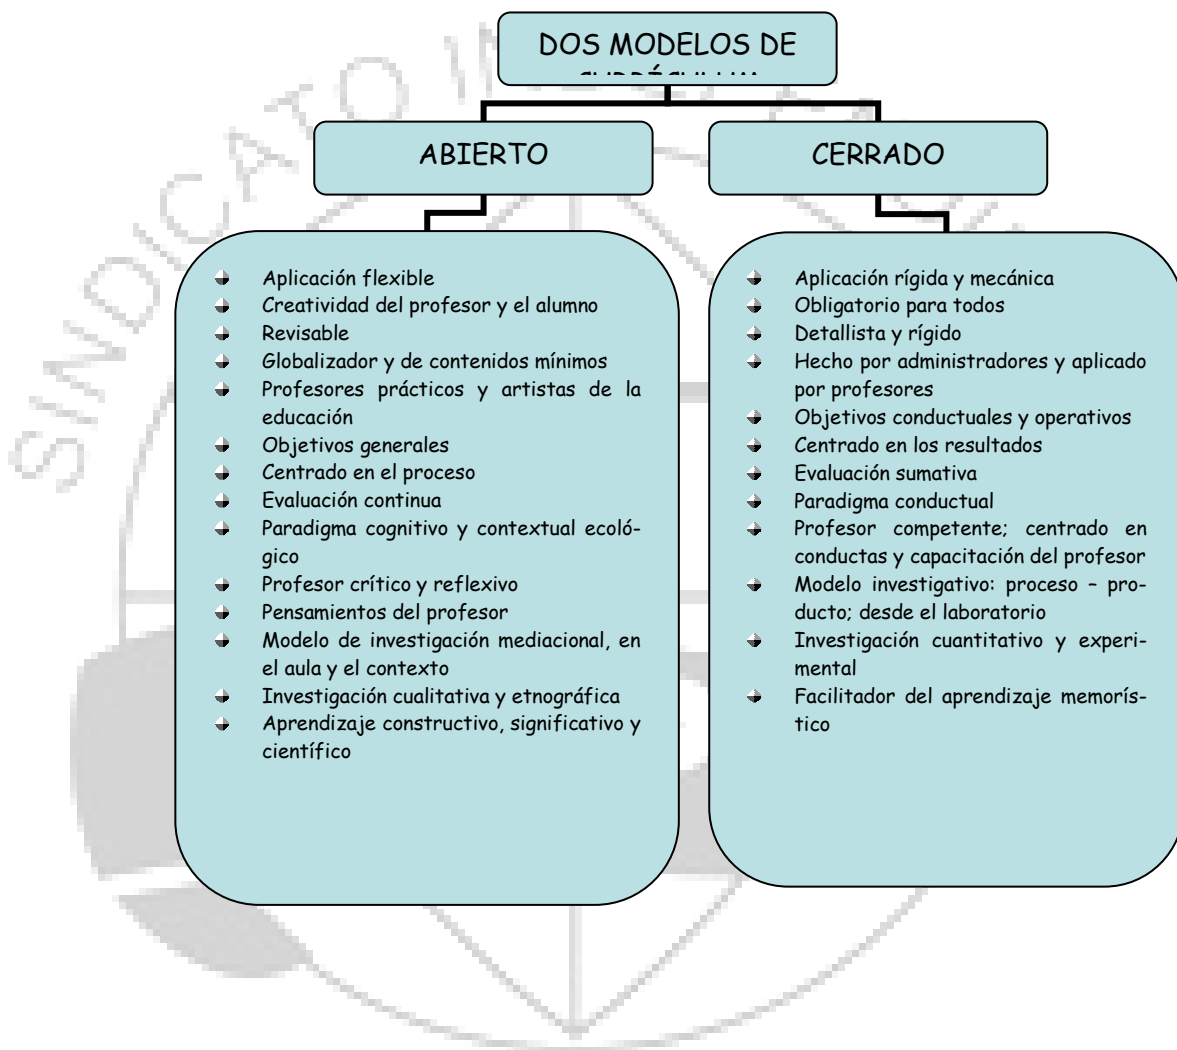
DOS MODELOS DE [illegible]

ABIERTO

CERRADO

- Aplicación flexible
- Creatividad del profesor y el alumno
- Revisable
- Globalizador y de contenidos mínimos
- Profesores prácticos y artistas de la educación
- Objetivos generales
- Centrado en el proceso
- Evaluación continua
- Paradigma cognitivo y contextual ecológico
- Profesor crítico y reflexivo
- Pensamientos del profesor
- Modelo de investigación mediacional, en el aula y el contexto
- Investigación cualitativa y etnográfica
- Aprendizaje constructivo, significativo y científico

- Aplicación rígida y mecánica
- Obligatorio para todos
- Detallista y rígido
- Hecho por administradores y aplicado por profesores
- Objetivos conductuales y operativos
- Centrado en los resultados
- Evaluación sumativa
- Paradigma conductual
- Profesor competente; centrado en conductas y capacitación del profesor
- Modelo investigativo: proceso – producto; desde el laboratorio
- Investigación cuantitativo y experimental
- Facilitador del aprendizaje memorístico

SINDICATO IN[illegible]